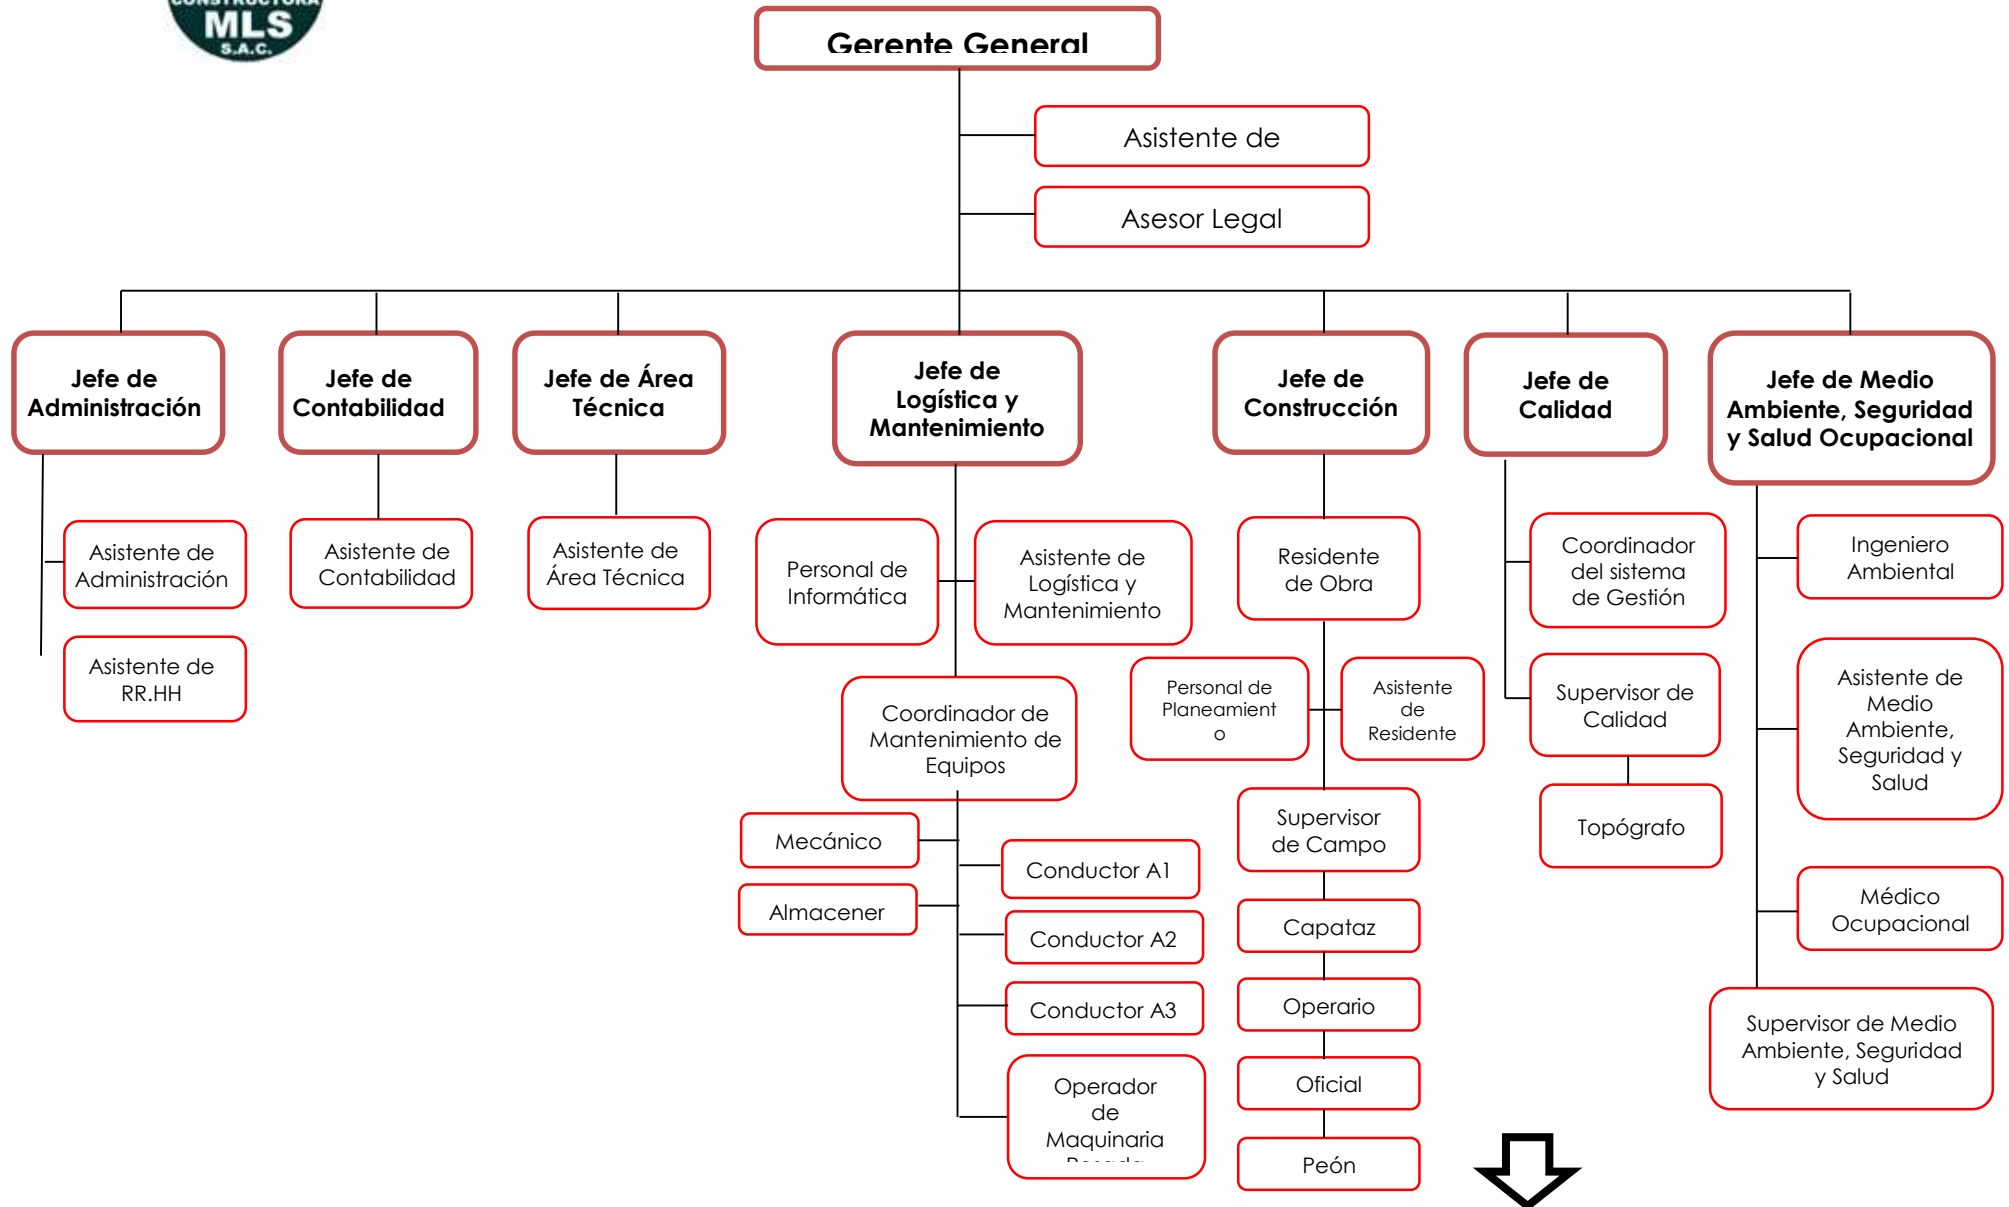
CONSTRUCTORA MLS S.A.C.

Gerente General

Asistente de

Asesor Legal

Jefe de Administración

Asistente de Administración

Asistente de RR.HH

Jefe de Contabilidad

Asistente de Contabilidad

Jefe de Área Técnica

Asistente de Área Técnica

Jefe de Logística y Mantenimiento

Personal de Informática

Asistente de Logística y Mantenimiento

Coordinador de Mantenimiento de Equipos

Mecánico

Almacener

Conductor A1

Conductor A2

Conductor A3

Operador de Maquinaria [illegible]

Jefe de Construcción

Residente de Obra

Personal de Planeamient o

Asistente de Residente

Supervisor de Campo

Capataz

Operario

Oficial

Peón

Jefe de Calidad

Coordinador del sistema de Gestión

Supervisor de Calidad

Topógrafo

Jefe de Medio Ambiente, Seguridad y Salud Ocupacional

Ingeniero Ambiental

Asistente de Medio Ambiente, Seguridad y Salud

Médico Ocupacional

Supervisor de Medio Ambiente, Seguridad y Salud